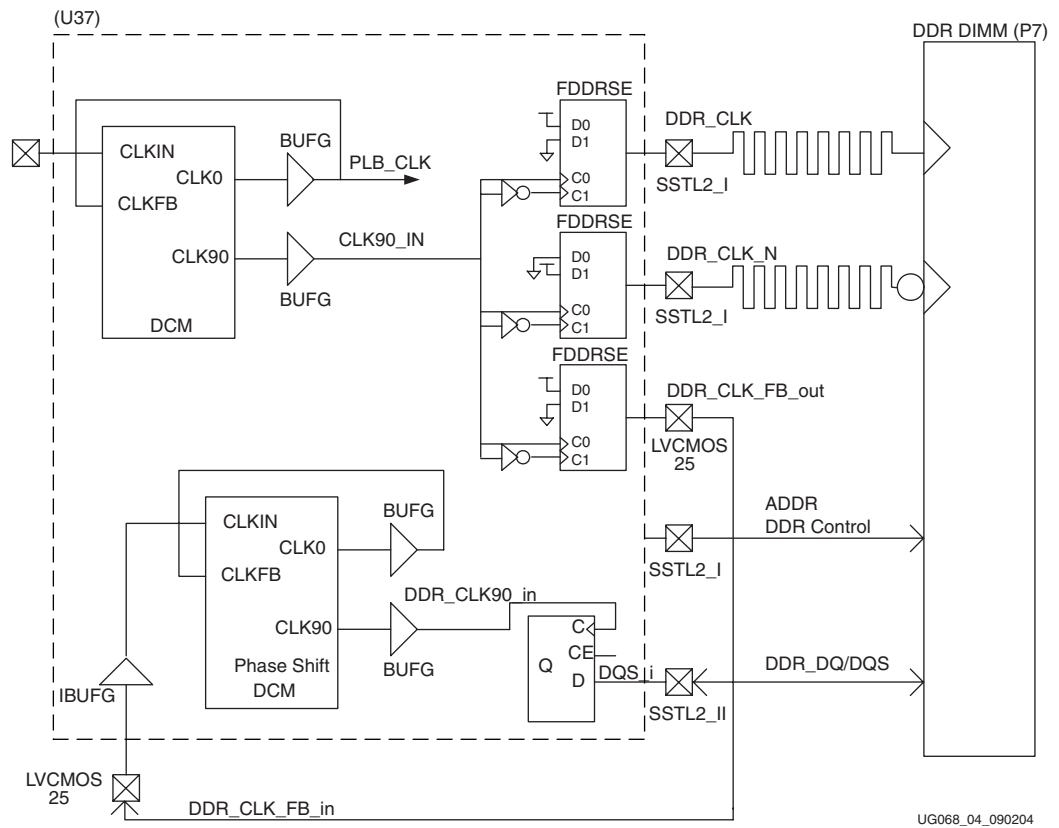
(U37)

DDR DIMM (P7)

FDDRSE

D0
D1

DDR_CLK

CLKIN

BUFG

PLB_CLK

CLK0

C0
C1

SSTL2_I

CLKFB

FDDRSE

CLK90_IN

CLK90

D0
D1

DDR_CLK_N

BUFG

C0
C1

SSTL2_I

DCM

FDDRSE

D0
D1

DDR_CLK_FB_out

C0
C1

LVCMOS
25

ADDR
DDR Control

CLKIN

BUFG

CLK0

SSTL2_I

CLKFB

DDR_CLK90_in

CLK90

C
CE

DDR_DQ/DQS

Phase Shift
DCM

BUFG

Q

D

DQS_i

IBUFG

SSTL2_II

LVCMOS
25

DDR_CLK_FB_in

UG068_04_090204